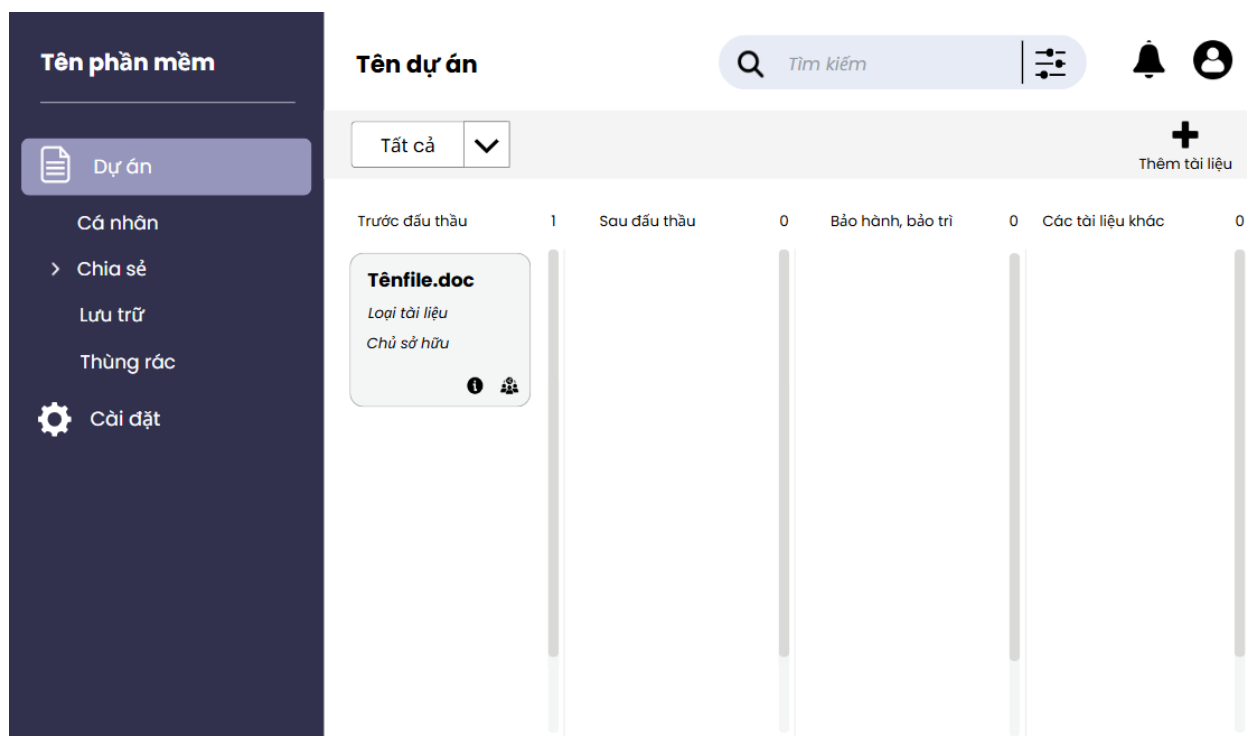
Tên phần mềm

Dự án

Cá nhân

> Chia sẻ

Lưu trữ

Thùng rác

Cài đặt

Tên dự án

Tìm kiếm

Tất cả

Thêm tài liệu

Trước đấu thầu 1

Sau đấu thầu 0

Bảo hành, bảo trì 0

Các tài liệu khác 0

Tênfile.doc

Loại tài liệu

Chủ sở hữu